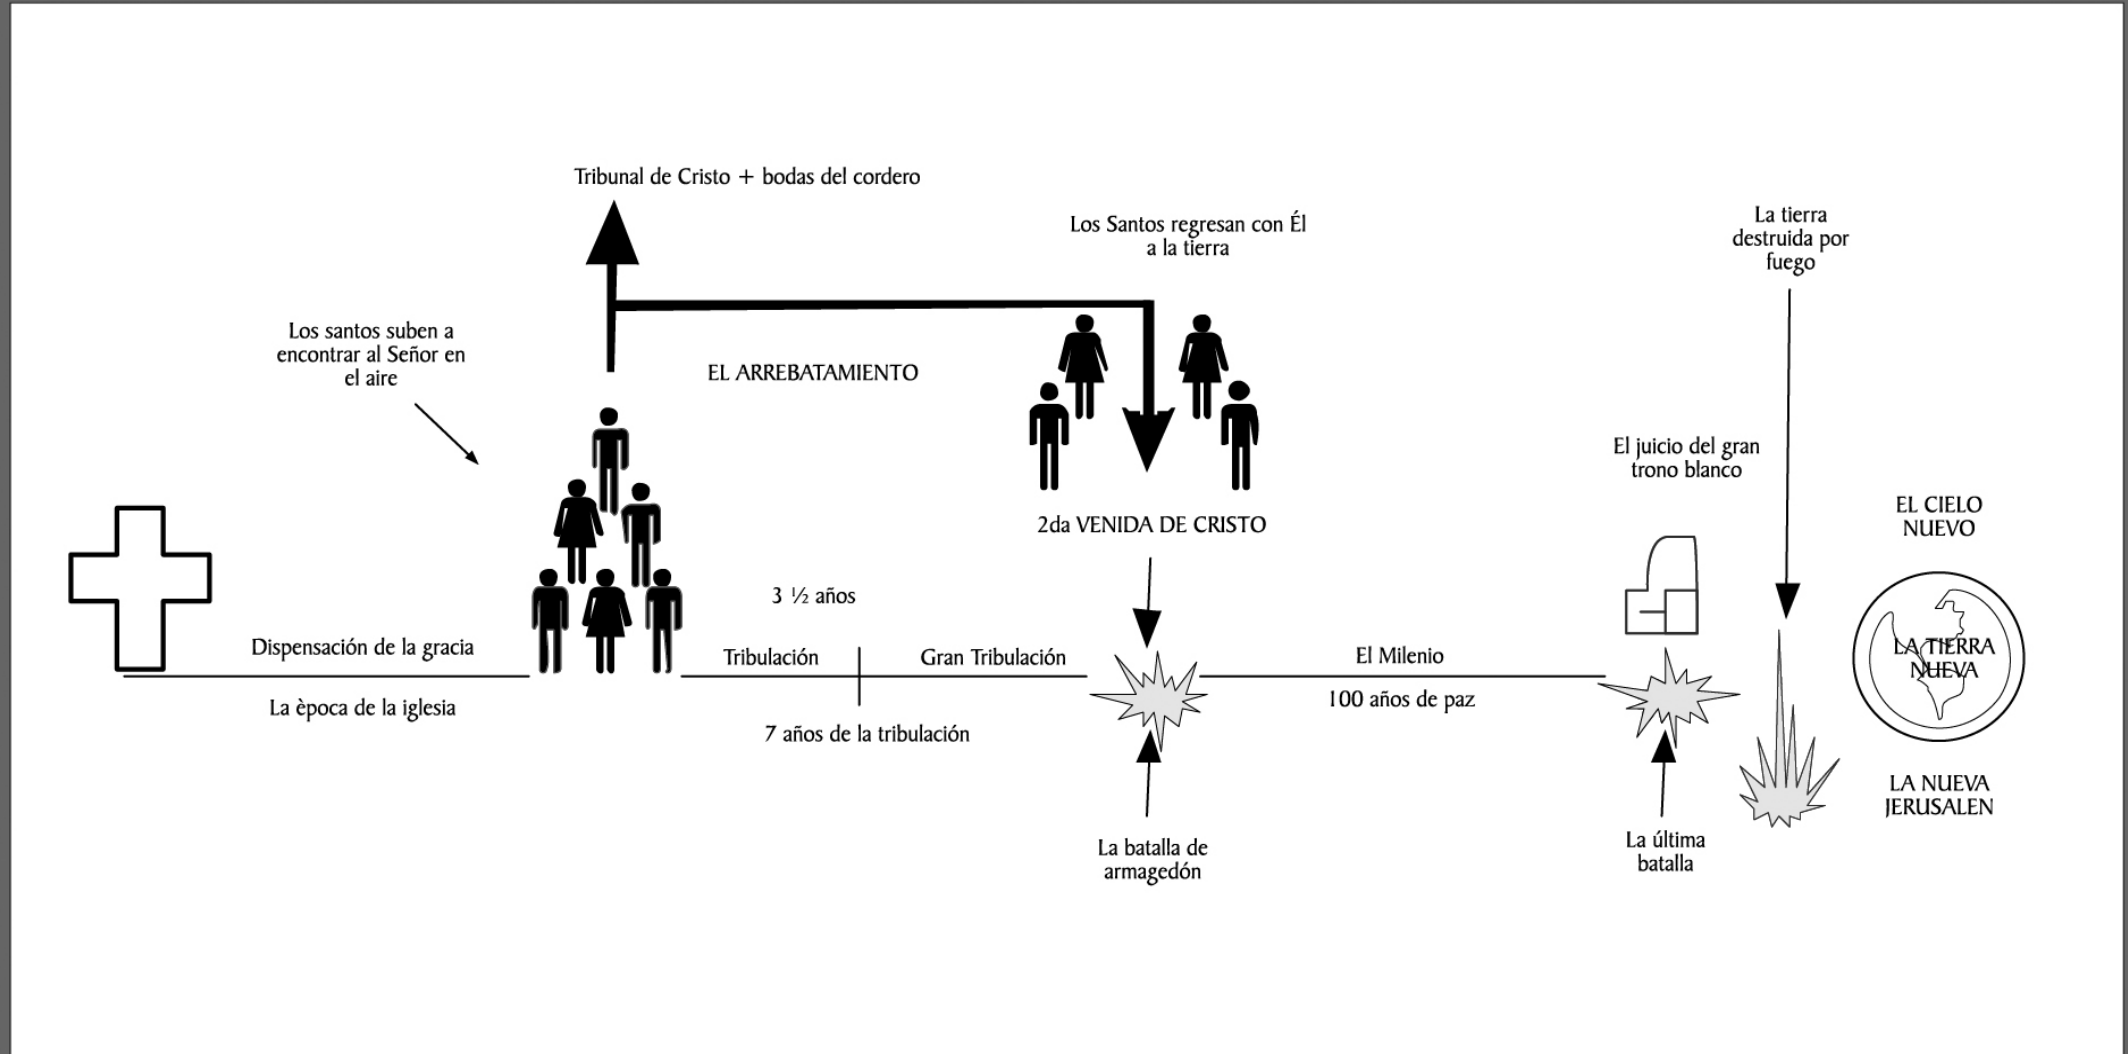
Tribunal de Cristo + bodas del cordero

Los Santos regresan con Él a la tierra

La tierra destruida por fuego

Los santos suben a encontrar al Señor en el aire

EL ARREBATAMIENTO

El juicio del gran trono blanco

2da VENIDA DE CRISTO

EL CIELO NUEVO

3 ½ años

LA TIERRA NUEVA

Dispensación de la gracia

Tribulación

Gran Tribulación

El Milenio

La època de la iglesia

7 años de la tribulación

100 años de paz

LA NUEVA JERUSALEN

La batalla de armagedón

La última batalla